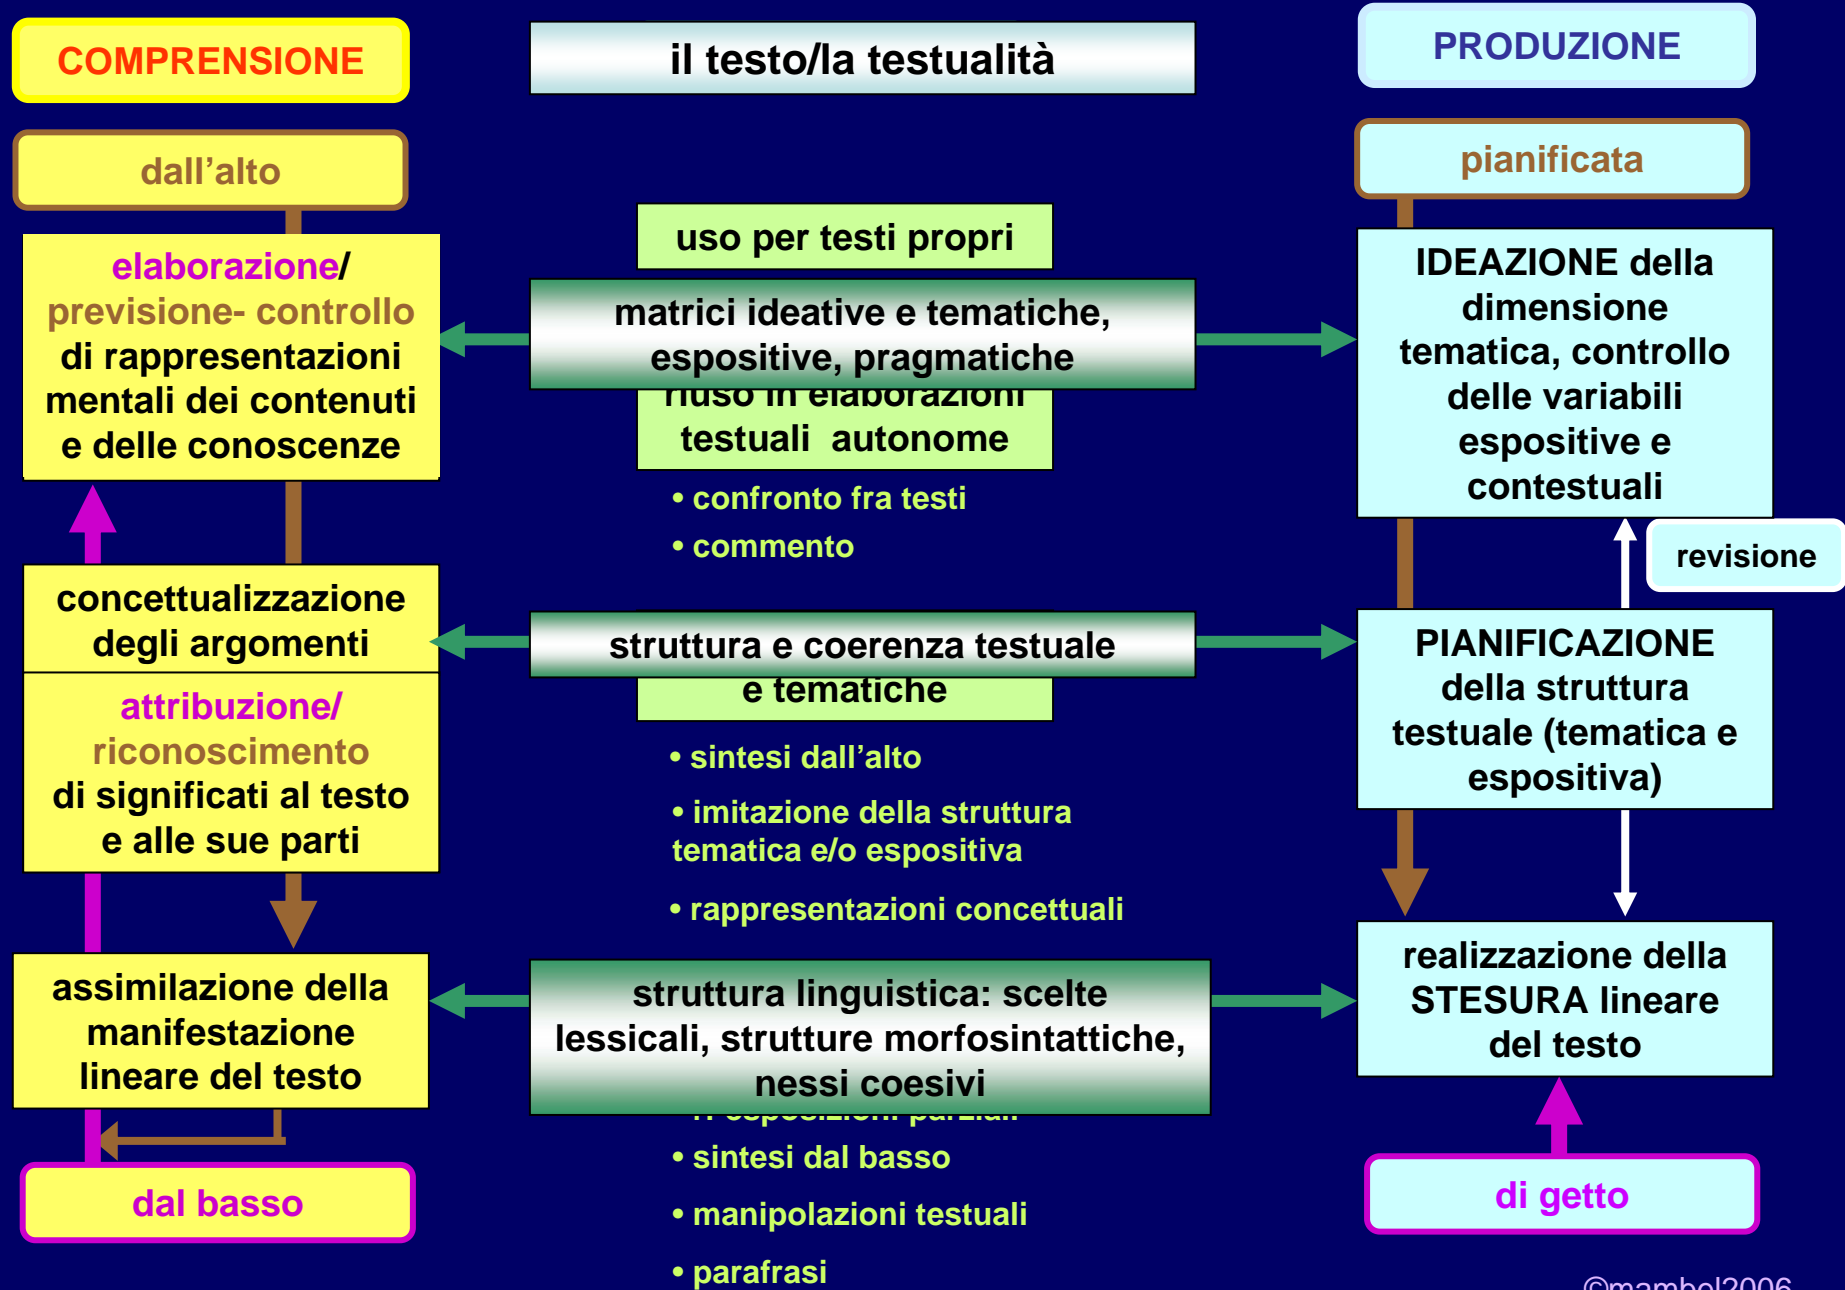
COMPRENSIONE

il testo/la testualità

PRODUZIONE

dall'alto

pianificata

elaborazione/ previsione- controllo di rappresentazioni mentali dei contenuti e delle conoscenze

uso per testi propri

matrici ideative e tematiche, espositive, pragmatiche

riuso in elaborazioni testuali autonome

IDEAZIONE della dimensione tematica, controllo delle variabili espositive e contestuali

• confronto fra testi

• commento

revisione

concettualizzazione degli argomenti

struttura e coerenza testuale e tematiche

PIANIFICAZIONE della struttura testuale (tematica e espositiva)

attribuzione/ riconoscimento di significati al testo e alle sue parti

• sintesi dall'alto

• imitazione della struttura tematica e/o espositiva

• rappresentazioni concettuali

assimilazione della manifestazione lineare del testo

struttura linguistica: scelte lessicali, strutture morfosintattiche, nessi coesivi

realizzazione della STESURA lineare del testo

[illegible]

• sintesi dal basso

• manipolazioni testuali

• parafrasi

dal basso

di getto

©mambol2006